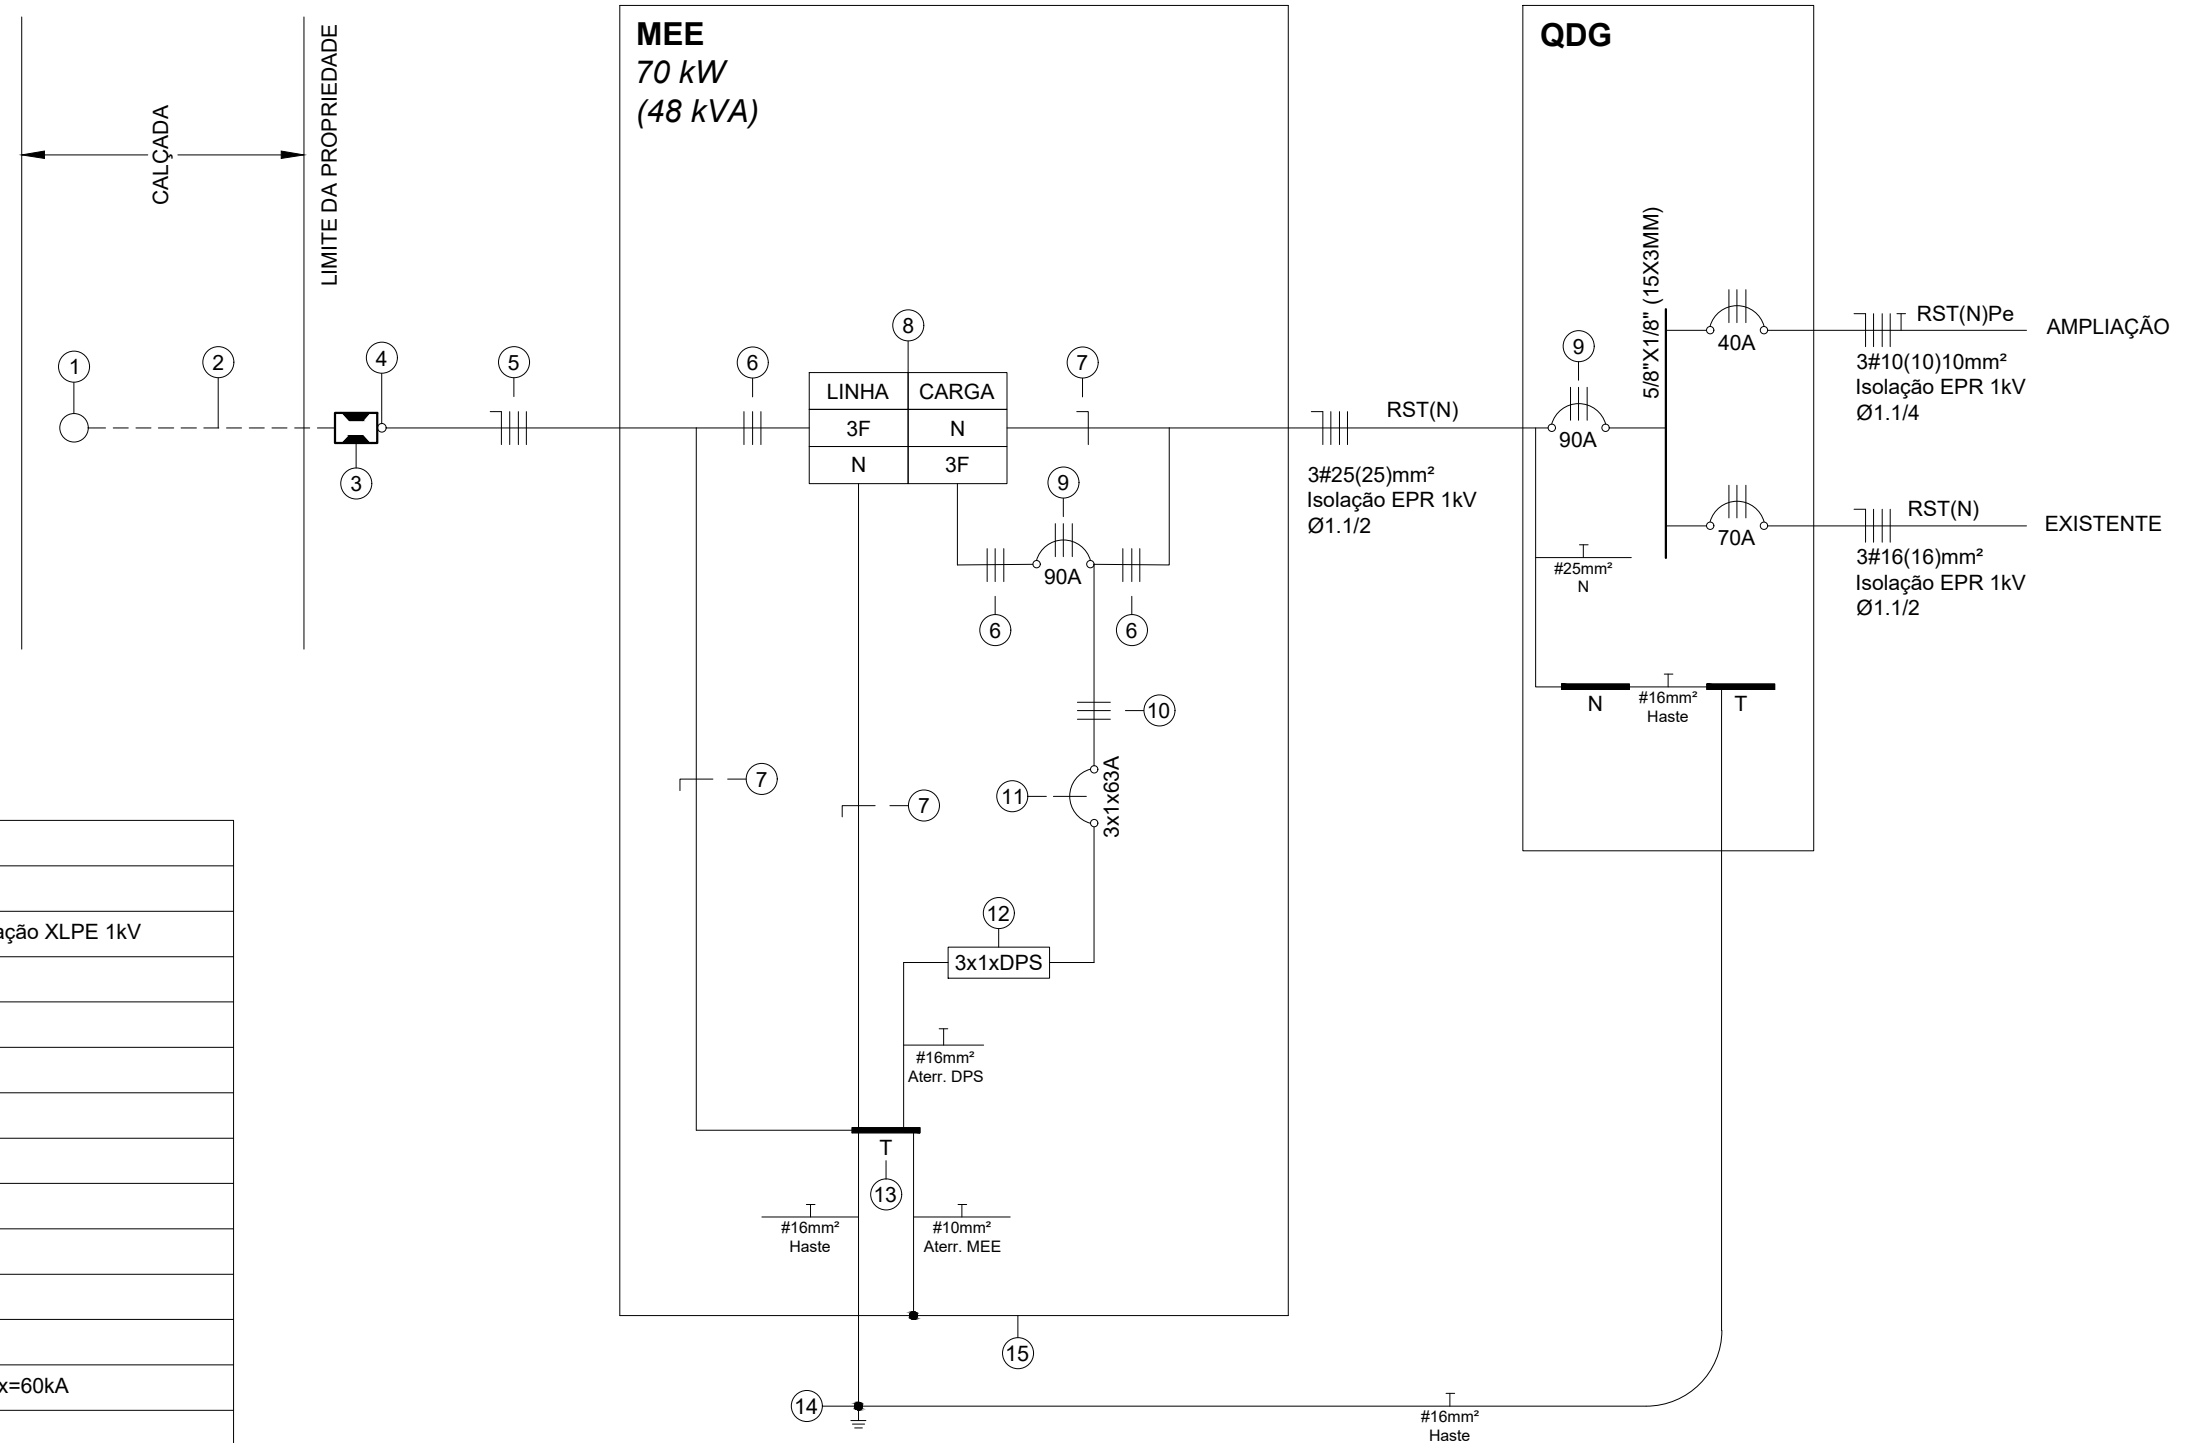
CALÇADA

LIMITE DA PROPRIEDADE

MEE
70 kW
(48 kVA)

QDG

1
2
3
4
5
6
8
LINHA | CARGA
3F | N
N | 3F
7
9
90A
6
6
10
7
7
11
3x1x63A
12
3x1xDPS
#16mm²
Aterr. DPS
T
13
#16mm²
Haste
#10mm²
Aterr. MEE
15
14

RST(N)
3#25(25)mm²
Isolação EPR 1kV
Ø1.1/2

9
90A
5/8"X1/8" (15X3MM)
40A
RST(N)Pe
AMPLIAÇÃO
3#10(10)10mm²
Isolação EPR 1kV
Ø1.1/4
70A
RST(N)
EXISTENTE
3#16(16)mm²
Isolação EPR 1kV
Ø1.1/2
#25mm²
N
N
#16mm²
Haste
T

#16mm²
Haste

ação XLPE 1kV

x=60kA